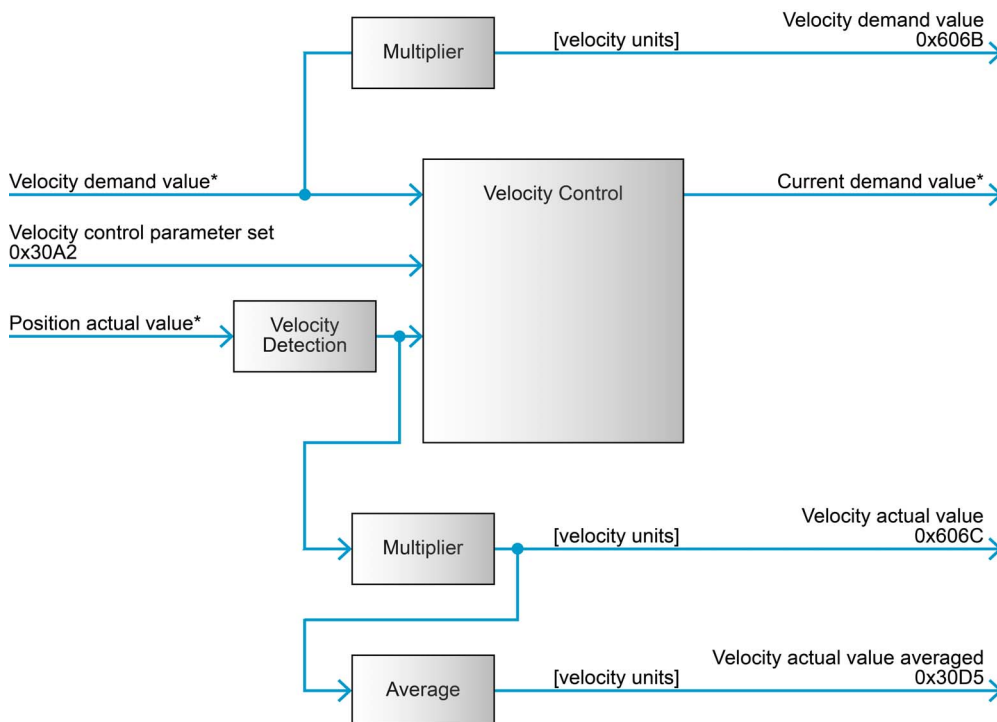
Multiplier

[velocity units]

Velocity demand value
0x606B

Velocity demand value*

Velocity Control

Current demand value*

Velocity control parameter set
0x30A2

Position actual value*

Velocity
Detection

Multiplier

[velocity units]

Velocity actual value
0x606C

Average

[velocity units]

Velocity actual value averaged
0x30D5